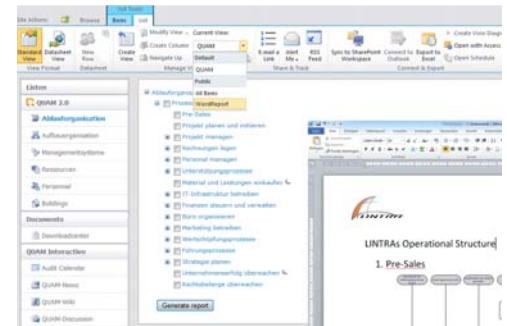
Site Actions Browse Items List
List Tools
Standard View Datasheet View New Row Create View
Modify View Current View:
Create Column QUAM
Navigate Up
Default
QUAM
Public
All Items
WordReport
E-mail a Link Alert Me RSS Feed
Sync to SharePoint Workspace Connect to Outlook Export to Excel
Create Visio Diagram
Open with Access
Open Schedule
View Format Datasheet Manage Views Share & Track Connect & Export

Listen
QUAM 2.0
Ablauforganisation
Aufbauorganisation
Managementsysteme
Ressourcen
Personal
Buildings
Documents
Downloadcenter
QUAM Interactive
Audit Calendar
QUAM News
QUAM Wiki
QUAM Discussion

Ablauforganisation
Prozess
Pre-Sales
Projekt planen und initiieren
Projekt managen
Rechnungen legen
Personal managen
Unterstützungsprozesse
Material und Leistungen einkaufen
IT-Infrastruktur betreiben
Finanzen steuern und verwalten
Büro organisieren
Marketing betreiben
Wertschöpfungsprozesse
Führungsprozesse
Strategie planen
Unternehmenserfolg überwachen
Rechtsbelange überwachen

Generate report

LINTRA

LINTRAs Operational Structure

1. Pre-Sales